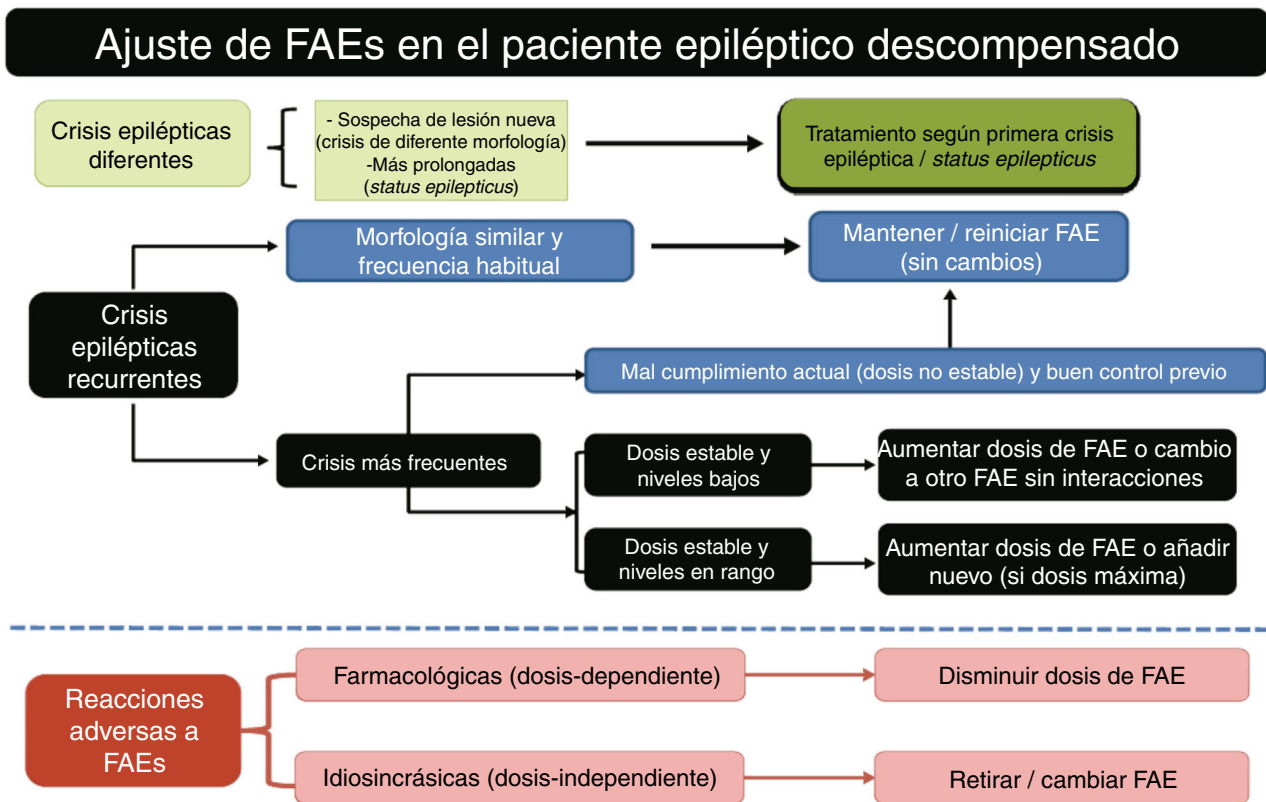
Ajuste de FAEs en el paciente epiléptico descompensado

Crisis epilépticas diferentes

- Sospecha de lesión nueva (crisis de diferente morfología)
-Más prolongadas (status epilepticus)

Tratamiento según primera crisis epiléptica / status epilepticus

Crisis epilépticas recurrentes

Morfología similar y frecuencia habitual

Mantener / reiniciar FAE (sin cambios)

Mal cumplimiento actual (dosis no estable) y buen control previo

Crisis más frecuentes

Dosis estable y niveles bajos

Aumentar dosis de FAE o cambio a otro FAE sin interacciones

Dosis estable y niveles en rango

Aumentar dosis de FAE o añadir nuevo (si dosis máxima)

Reacciones adversas a FAEs

Farmacológicas (dosis-dependiente)

Disminuir dosis de FAE

Idiosincrásicas (dosis-independiente)

Retirar / cambiar FAE